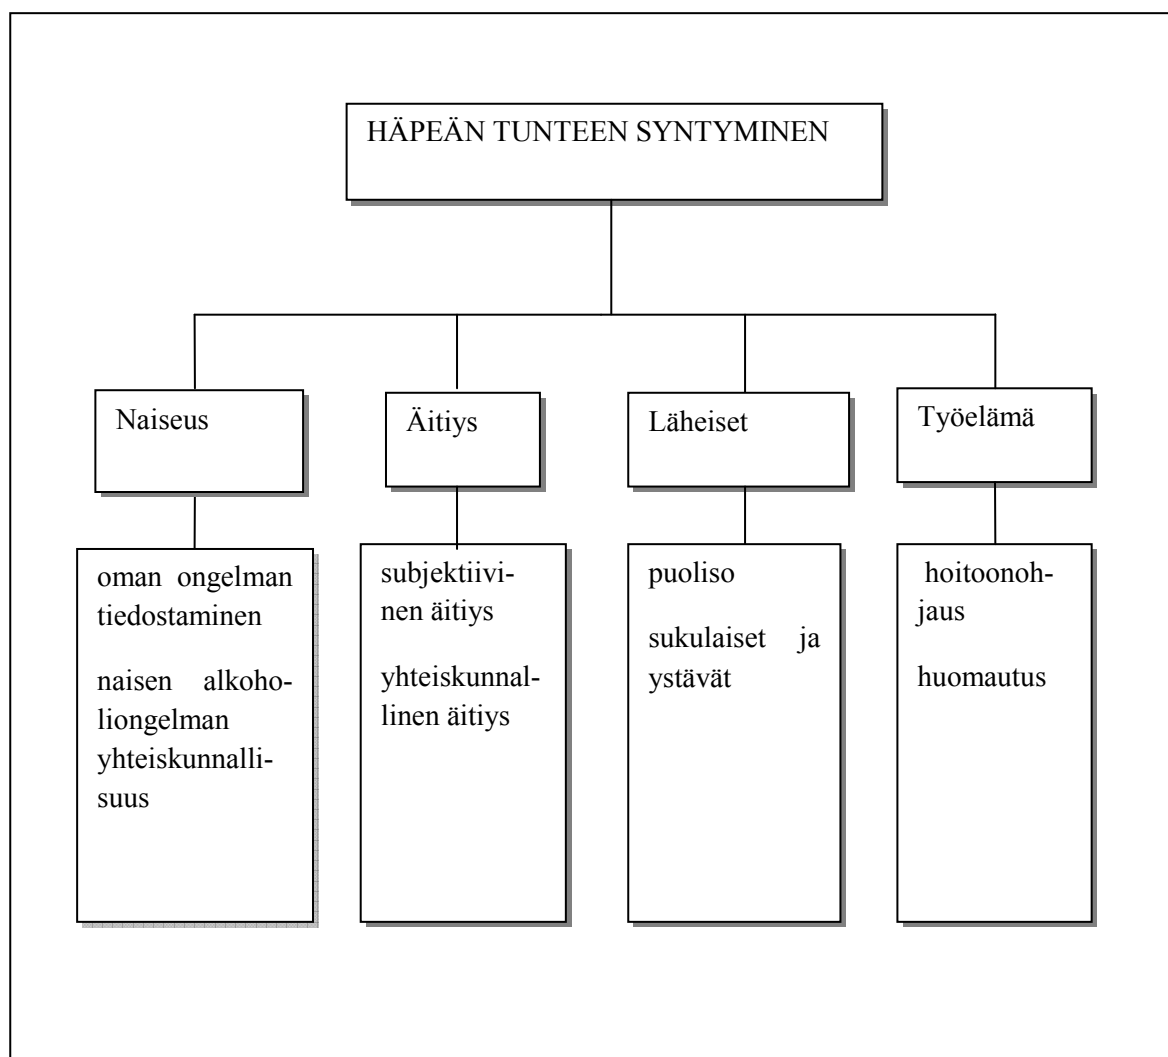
HÄPEÄN TUNTEEN SYNTYMINEN

Naiseus

oman ongelman tiedostaminen

naisen alkoholiongelman yhteiskunnallisuus

Äitiys

subjektiivinen äitiys

yhteiskunnallinen äitiys

Läheiset

puoliso

sukulaiset ja ystävät

Työelämä

hoitoonohjaus

huomautus